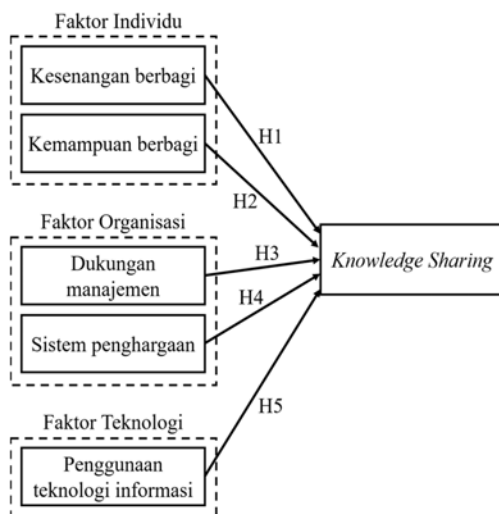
Faktor Individu

Kesenangan berbagi

Kemampuan berbagi

H1

H2

Faktor Organisasi

Dukungan manajemen

H3

Knowledge Sharing

H4

Sistem penghargaan

Faktor Teknologi

H5

Penggunaan teknologi informasi